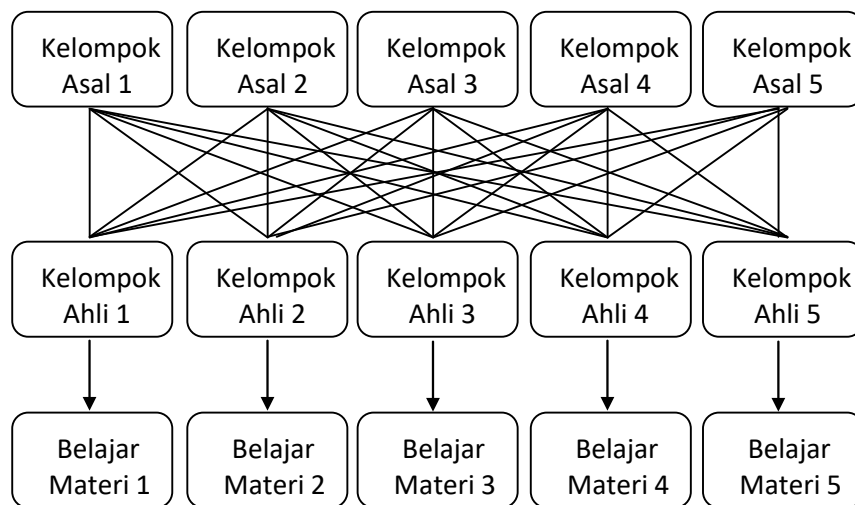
Kelompok Asal 1

Kelompok Asal 2

Kelompok Asal 3

Kelompok Asal 4

Kelompok Asal 5

Kelompok Ahli 1

Kelompok Ahli 2

Kelompok Ahli 3

Kelompok Ahli 4

Kelompok Ahli 5

Belajar Materi 1

Belajar Materi 2

Belajar Materi 3

Belajar Materi 4

Belajar Materi 5